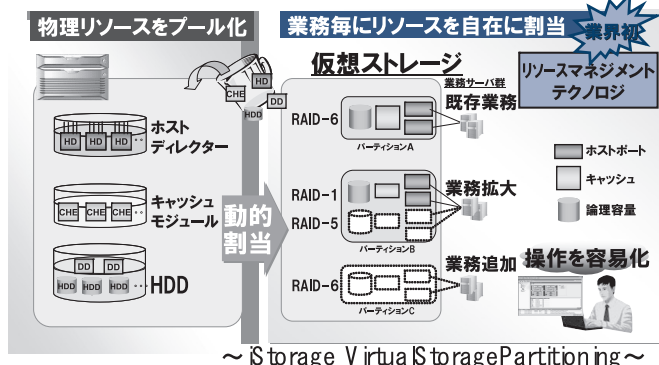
物理リソースをプール化

業務毎にリソースを自在に割当

業界初

HD

CHE

DD

HDD

ホストディレクター

HD HD HD

キャッシュモジュール

CHE CHE CHE

DD DD

HDD HDD HDD

HDD

動的割当

仮想ストレージ

業務サーバ群

既存業務

RAID-6

パーティションA

RAID-1

RAID-5

業務拡大

パーティションB

RAID-6

業務追加

パーティションC

リソースマネジメントテクノロジ

ホストポート

キャッシュ

論理容量

操作を容易化

～iStorage VirtualStoragePartitioning～